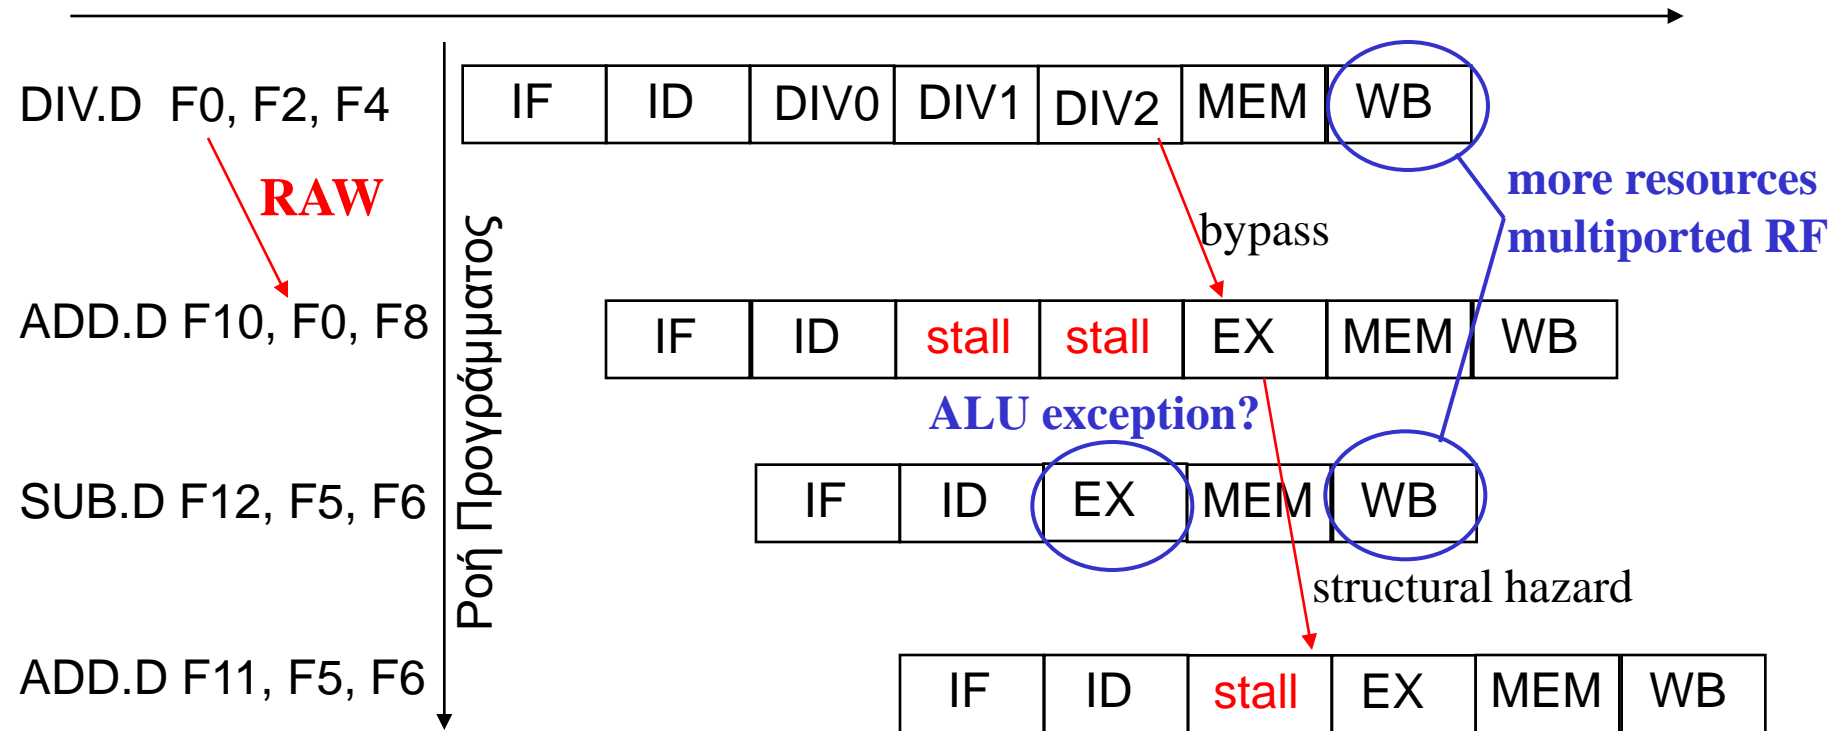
DIV.D F0, F2, F4

RAW

ADD.D F10, F0, F8

SUB.D F12, F5, F6

ADD.D F11, F5, F6

Ροή Προγράμματος

| IF | ID | DIV0 | DIV1 | DIV2 | MEM | WB |
|---|---|---|---|---|---|---|

bypass

more resources multiported RF

| IF | ID | stall | stall | EX | MEM | WB |
|---|---|---|---|---|---|---|

ALU exception?

| IF | ID | EX | MEM | WB |
|---|---|---|---|---|

structural hazard

| IF | ID | stall | EX | MEM | WB |
|---|---|---|---|---|---|